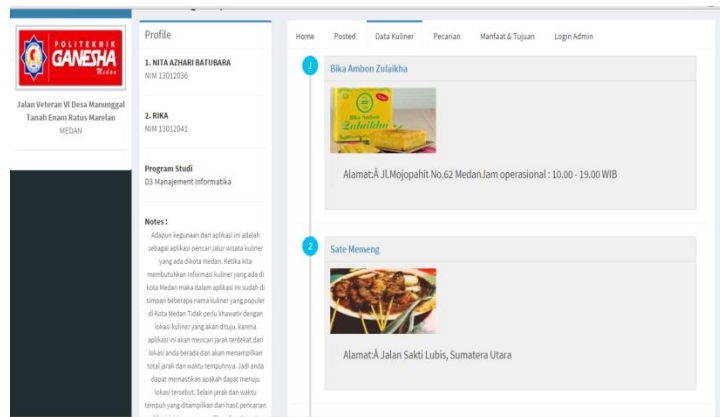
POLITEKNIK
GANESHA
Medan

Jalan Veteran VI Desa Manunggal Tanah Enam Ratus Marelan
MEDAN

Profile

1. NITA AZHARI BATUBARA
NIM 13012036

2. RIKA
NIM 13012041

Program Studi
D3 Manajement Informatika

Notes :
Adapun kegunaan dari aplikasi ini adalah sebagai aplikasi pencari jalur wisata kuliner yang ada dikota medan. Ketika kita membutuhkan informasi kuliner yang ada di kota Medan maka dalam aplikasi ini sudah di simpan beberapa nama kuliner yang populer di Kota Medan Tidak perlu khawatir dengan lokasi kuliner yang akan dituju, karena aplikasi ini akan mencari jarak terdekat dari lokasi anda berada dan akan menampilkan total jarak dan waktu tempuhnya. Jadi anda dapat memastikan apakah dapat menuju lokasi tersebut. Selain jarak dan waktu tempuh yang ditampilkan dan hasil pencarian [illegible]

Home | Posted | Data Kuliner | Pecarian | Manfaat & Tujuan | Login Admin

1
Bika Ambon Zulaikha

Bika Ambon Zulaikha

Alamat:Â Jl.Mojopahit No.62 MedanJam operasional : 10.00 - 19.00 WIB

2
Sate Memeng

Alamat:Â Jalan Sakti Lubis, Sumatera Utara